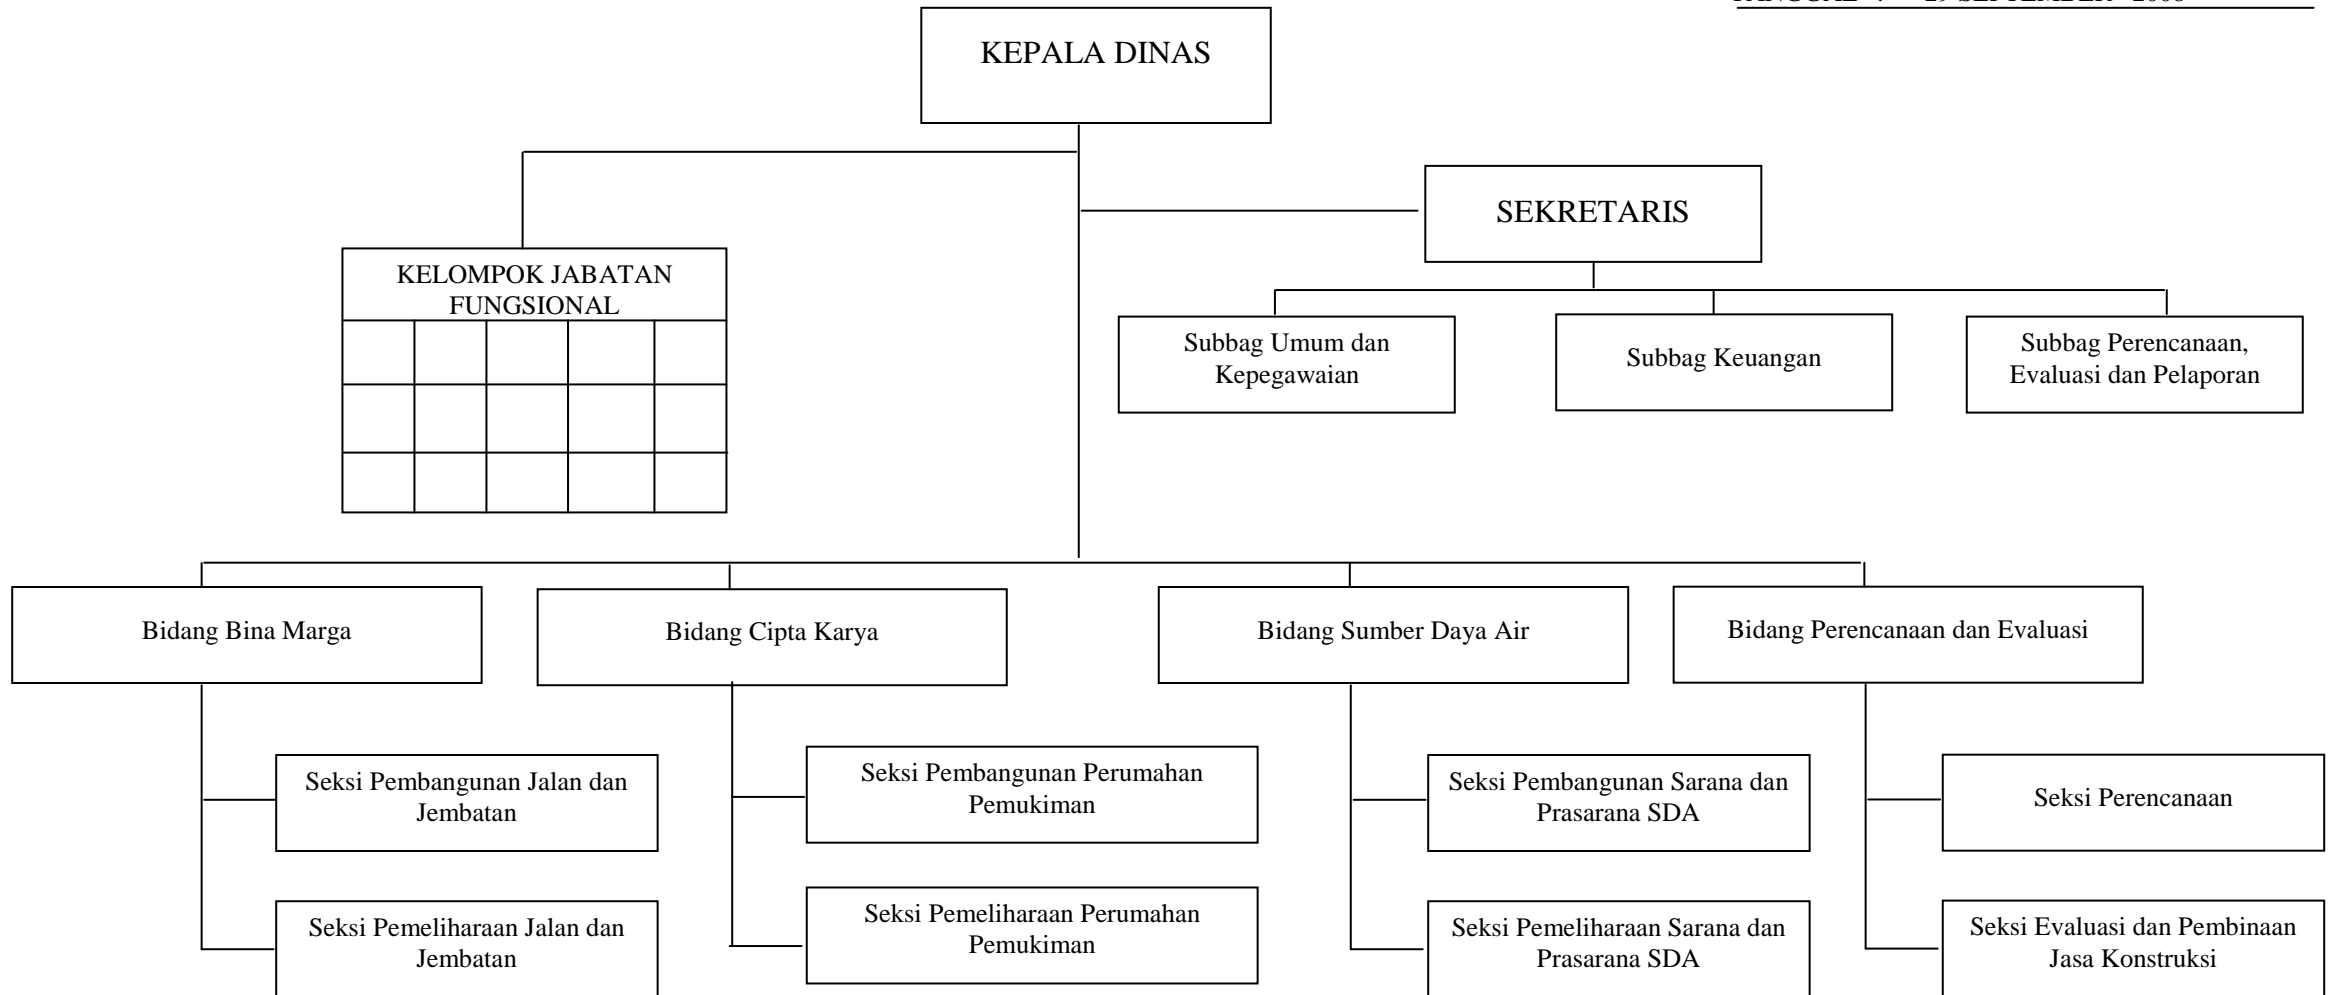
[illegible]

KEPALA DINAS

SEKRETARIS

KELOMPOK JABATAN FUNGSIONAL

Subbag Umum dan Kepegawaian

Subbag Keuangan

Subbag Perencanaan, Evaluasi dan Pelaporan

Bidang Bina Marga

Bidang Cipta Karya

Bidang Sumber Daya Air

Bidang Perencanaan dan Evaluasi

Seksi Pembangunan Jalan dan Jembatan

Seksi Pemeliharaan Jalan dan Jembatan

Seksi Pembangunan Perumahan Pemukiman

Seksi Pemeliharaan Perumahan Pemukiman

Seksi Pembangunan Sarana dan Prasarana SDA

Seksi Pemeliharaan Sarana dan Prasarana SDA

Seksi Perencanaan

Seksi Evaluasi dan Pembinaan Jasa Konstruksi